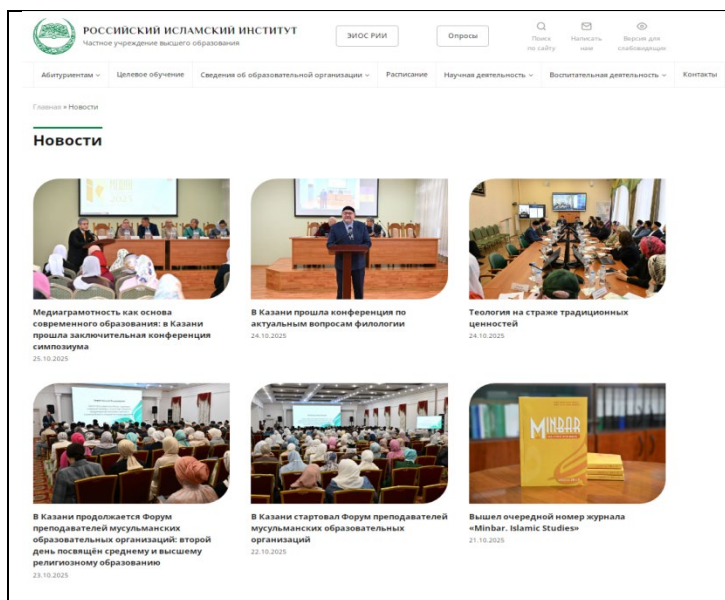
РОССИЙСКИЙ ИСЛАМСКИЙ ИНСТИТУТ
Частное учреждение высшего образования

ЭИОС РИИ

Опросы

Поиск по сайту

Написать нам

Версия для слабовидящих

Абитуриентам

Целевое обучение

Сведения об образовательной организации

Расписание

Научная деятельность

Воспитательная деятельность

Контакты

Главная » Новости

Новости

MINBAR

Медиаграмотность как основа современного образования: в Казани прошла заключительная конференция симпозиума
25.10.2025

В Казани прошла конференция по актуальным вопросам филологии
24.10.2025

Теология на страже традиционных ценностей
24.10.2025

В Казани продолжается Форум преподавателей мусульманских образовательных организаций: второй день посвящён среднему и высшему религиозному образованию
23.10.2025

В Казани стартовал Форум преподавателей мусульманских образовательных организаций
22.10.2025

Вышел очередной номер журнала «Minbar. Islamic Studies»
21.10.2025